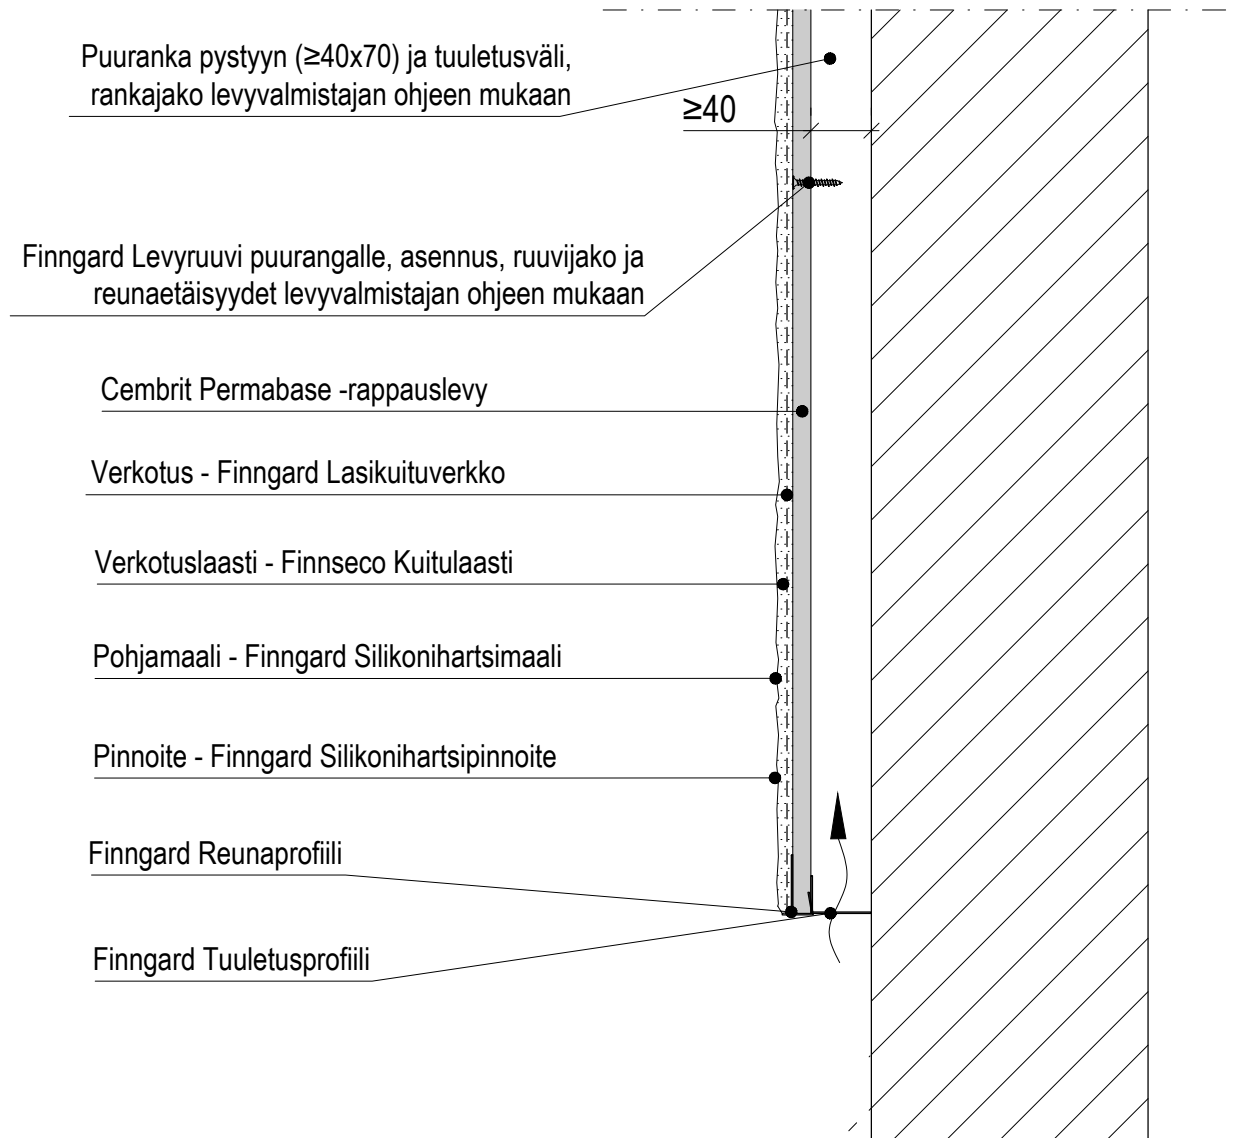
Puuranka pystyyn (≥40x70) ja tuuletusväli, rankajako levyvalmistajan ohjeen mukaan

≥40

Finngard Levyruuvi puurangalle, asennus, ruuvijako ja reunaetäisyydet levyvalmistajan ohjeen mukaan

Cembrit Permabase -rappauslevy

Verkotus - Finngard Lasikuituverkko

Verkotuslaasti - Finnseco Kuitulaasti

Pohjamaali - Finngard Silikonihartsimaali

Pinnoite - Finngard Silikonihartsipinnoite

Finngard Reunaprofiili

Finngard Tuuletusprofiili